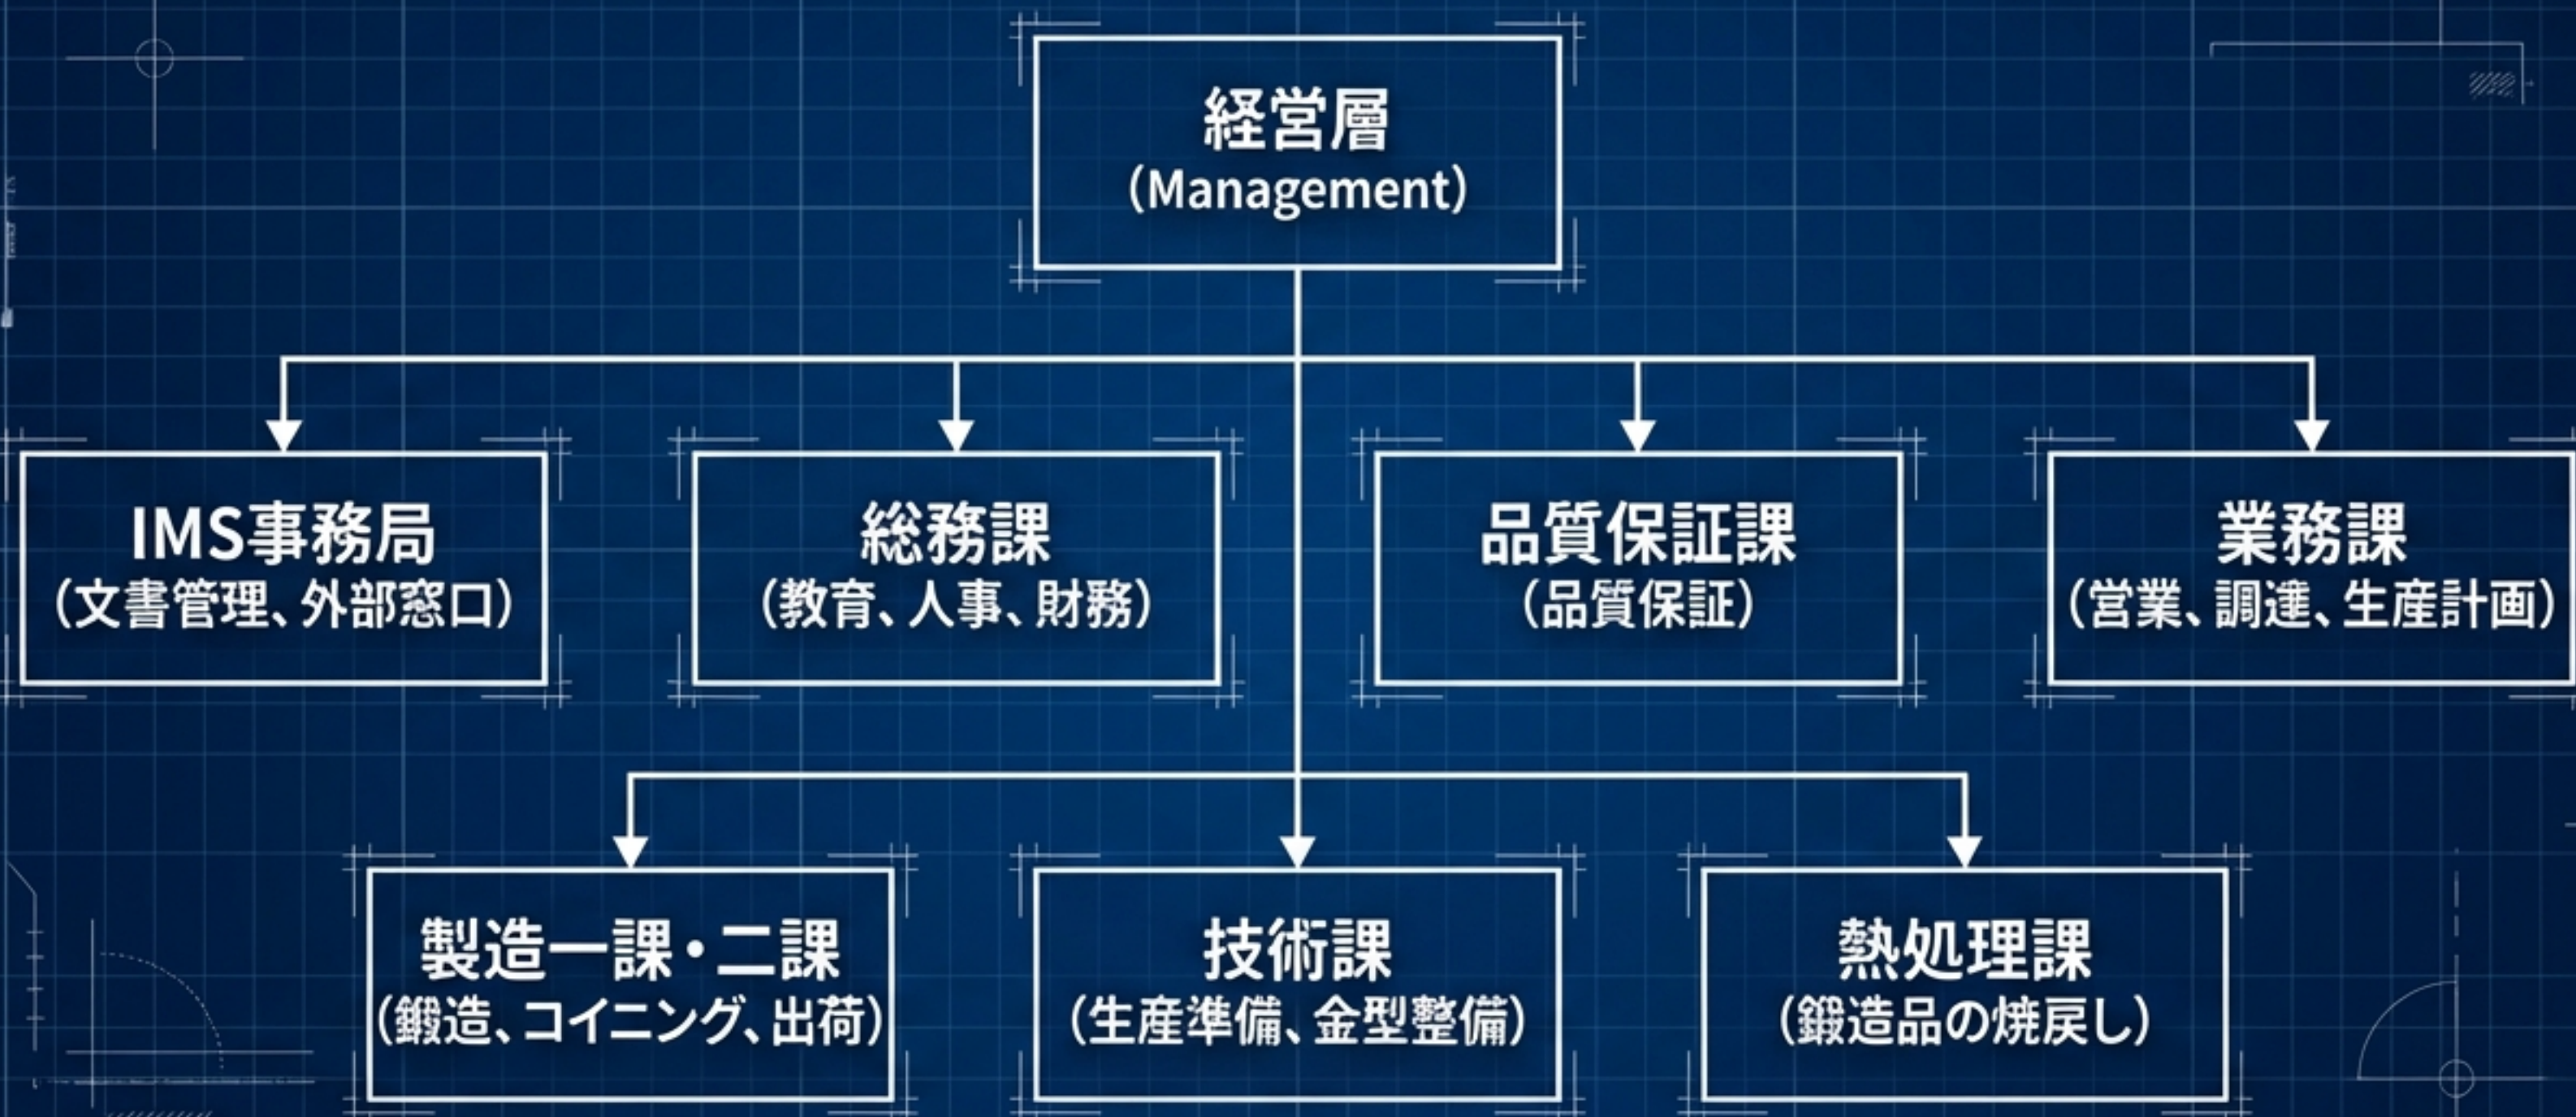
経営層
(Management)

IMS事務局
(文書管理、外部窓口)

総務課
(教育、人事、財務)

品質保証課
(品質保証)

業務課
(営業、調達、生産計画)

製造一課・二課
(鍛造、コイニング、出荷)

技術課
(生産準備、金型整備)

熱処理課
(鍛造品の焼戻し)